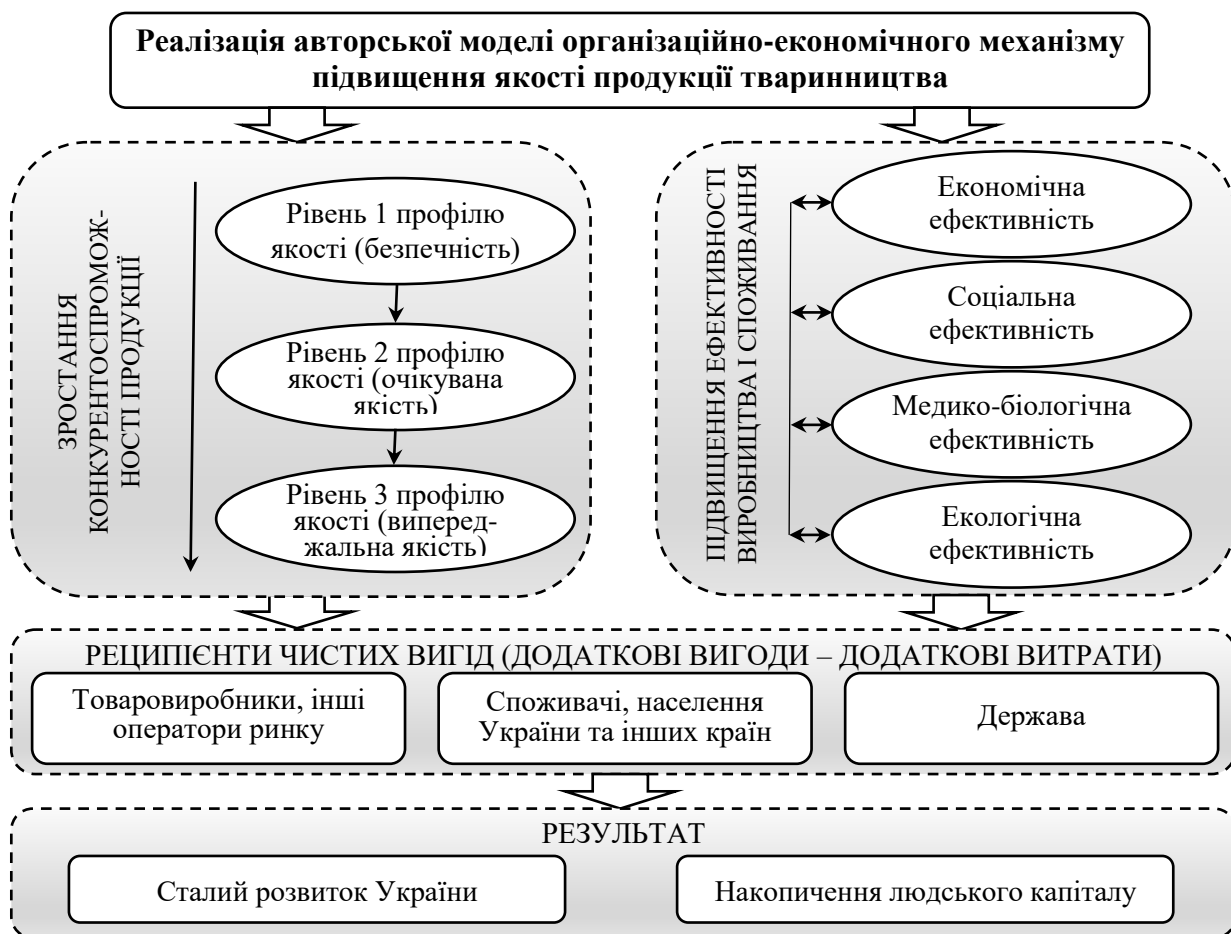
Реалізація авторської моделі організаційно-економічного механізму підвищення якості продукції тваринництва

ЗРОСТАННЯ КОНКУРЕНТОСПРОМОЖНОСТІ ПРОДУКЦІЇ

Рівень 1 профілю якості (безпечність)

Рівень 2 профілю якості (очікувана якість)

Рівень 3 профілю якості (випереджальна якість)

ПІДВИЩЕННЯ ЕФЕКТИВНОСТІ ВИРОБНИЦТВА І СПОЖИВАННЯ

Економічна ефективність

Соціальна ефективність

Медико-біологічна ефективність

Екологічна ефективність

РЕЦИПІЄНТИ ЧИСТИХ ВИГІД (ДОДАТКОВІ ВИГОДИ – ДОДАТКОВІ ВИТРАТИ)

Товаровиробники, інші оператори ринку

Споживачі, населення України та інших країн

Держава

РЕЗУЛЬТАТ

Сталий розвиток України

Накопичення людського капіталу